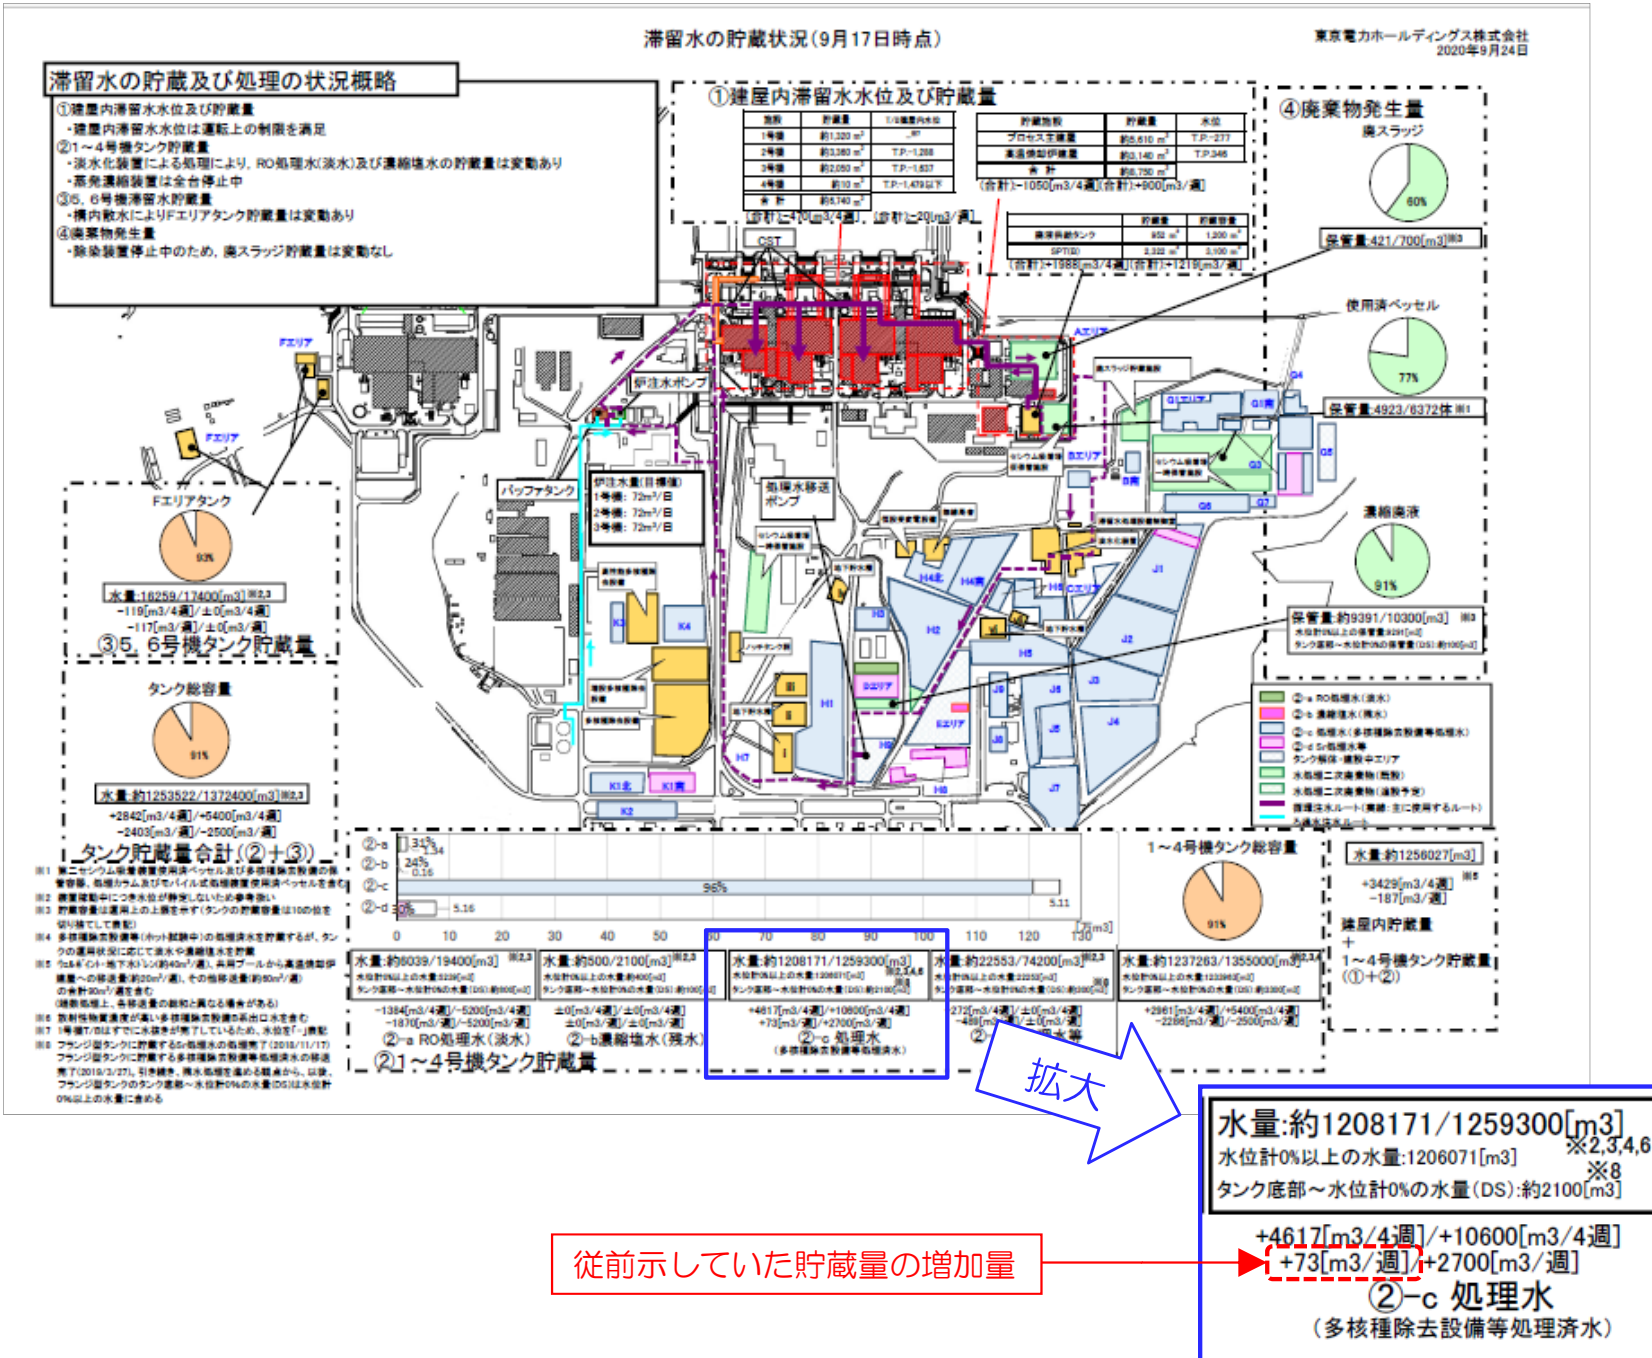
滞留水の貯蔵状況(9月17日時点)

東京電力ホールディングス株式会社
2020年9月24日

滞留水の貯蔵及び処理の状況概略

①建屋内滞留水水位及び貯蔵量
・建屋内滞留水水位は運転上の制限を満足
②1～4号機タンク貯蔵量
・淡水化装置による処理により、RO処理水(淡水)及び濃縮塩水の貯蔵量は変動あり
・蒸発濃縮装置は全台停止中
③5、6号機滞留水貯蔵量
・構内散水によりFエリアタンク貯蔵量は変動あり
④廃棄物発生量
・除染装置停止中のため、廃スラッジ貯蔵量は変動なし

①建屋内滞留水水位及び貯蔵量

④廃棄物発生量
廃スラッジ
60%
保管量:421/700[m3]※3

使用済ベッセル
77%
保管量:4923/6372体※1

濃縮廃液
91%
保管量:約9391/10300[m3] ※3

Fエリアタンク
93%
水量:16259/17400[m3]※2,3
-119[m3/4週]/±0[m3/4週]
-117[m3/週]/±0[m3/週]
③5、6号機タンク貯蔵量

タンク総容量
91%
水量:約1253522/1372400[m3]※2,3
+2842[m3/4週]/+5400[m3/4週]
-2403[m3/週]/-2500[m3/週]
タンク貯蔵量合計(②+③)

バッファタンク
炉注水ポンプ
CST
Fエリア
Aエリア

1～4号機タンク総容量
91%
水量:約1256027[m3]
+3429[m3/4週]
-187[m3/週]
建屋内貯蔵量
+
1～4号機タンク貯蔵量
(①+②)

②-a
②-b
②-c
②-d
96%
0 10 20 30 40 50 60 70 80 90 100 110 120 130

水量:約6039/19400[m3]
-1384[m3/4週]/-5200[m3/4週]
-1870[m3/週]/-5200[m3/週]
②-a RO処理水(淡水)

水量:約500/2100[m3]
±0[m3/4週]/±0[m3/4週]
±0[m3/週]/±0[m3/週]
②-b 濃縮塩水(残水)

水量:約1208171/1259300[m3]
+4617[m3/4週]/+10600[m3/4週]
+73[m3/週]/+2700[m3/週]
②-c 処理水
(多核種除去設備等処理済水)

水量:約22553/74200[m3]

水量:約1237263/1355000[m3]
+2961[m3/4週]/+5400[m3/4週]
-2288[m3/週]/-2500[m3/週]

②1～4号機タンク貯蔵量

拡大

水量:約1208171/1259300[m3]
※2,3,4,6
水位計0%以上の水量:1206071[m3]
※8
タンク底部～水位計0%の水量(DS):約2100[m3]
+4617[m3/4週]/+10600[m3/4週]
+73[m3/週]/+2700[m3/週]
②-c 処理水
(多核種除去設備等処理済水)

従前示していた貯蔵量の増加量